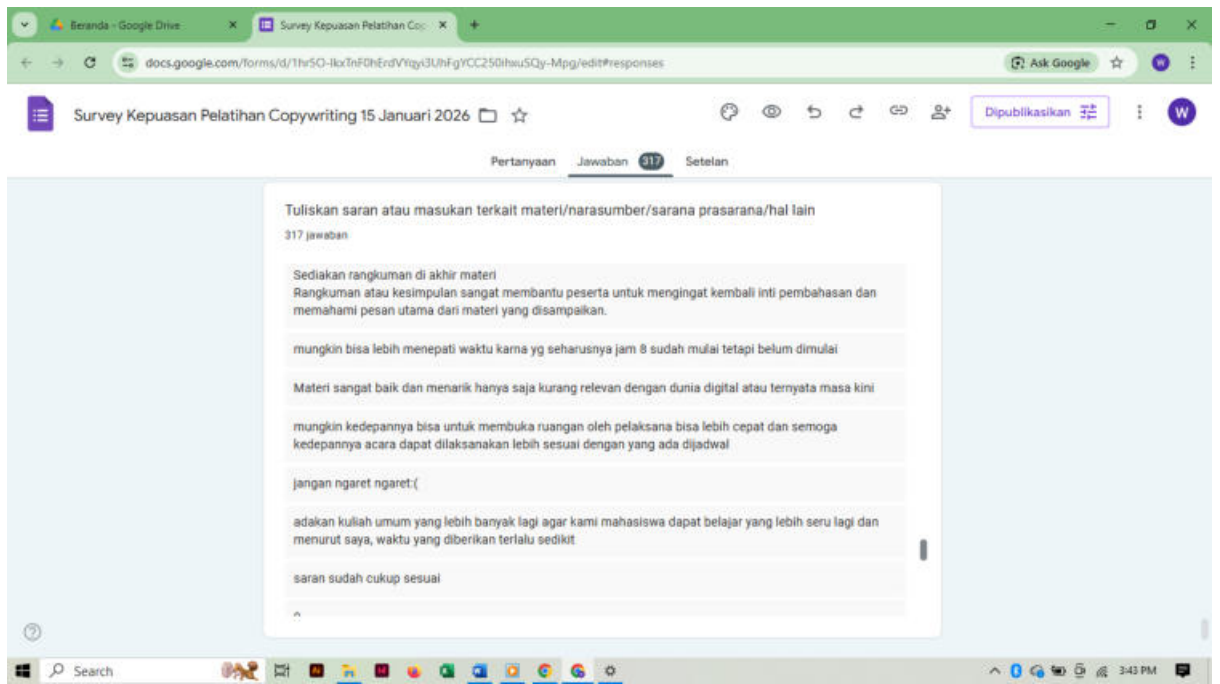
Beranda - Google Drive
Survey Kepuasan Pelatihan Cop
docs.google.com/forms/d/1hr5O-lkxTnF0hErdVYqyi3UhFgYCC250hxuSQy-Mpg/edit#responses
Ask Google

Survey Kepuasan Pelatihan Copywriting 15 Januari 2026
Dipublikasikan
W

Pertanyaan Jawaban 317 Setelan

Tuliskan saran atau masukan terkait materi/narasumber/sarana prasarana/hal lain
317 jawaban

Sediakan rangkuman di akhir materi
Rangkuman atau kesimpulan sangat membantu peserta untuk mengingat kembali inti pembahasan dan memahami pesan utama dari materi yang disampaikan.

mungkin bisa lebih menepati waktu karna yg seharusnya jam 8 sudah mulai tetapi belum dimulai

Materi sangat baik dan menarik hanya saja kurang relevan dengan dunia digital atau ternyata masa kini

mungkin kedepannya bisa untuk membuka ruangan oleh pelaksana bisa lebih cepat dan semoga kedepannya acara dapat dilaksanakan lebih sesuai dengan yang ada dijadwal

jangan ngaret ngaret:(

adakan kuliah umum yang lebih banyak lagi agar kami mahasiswa dapat belajar yang lebih seru lagi dan menurut saya, waktu yang diberikan terlalu sedikit

saran sudah cukup sesuai

^

Search
3:43 PM